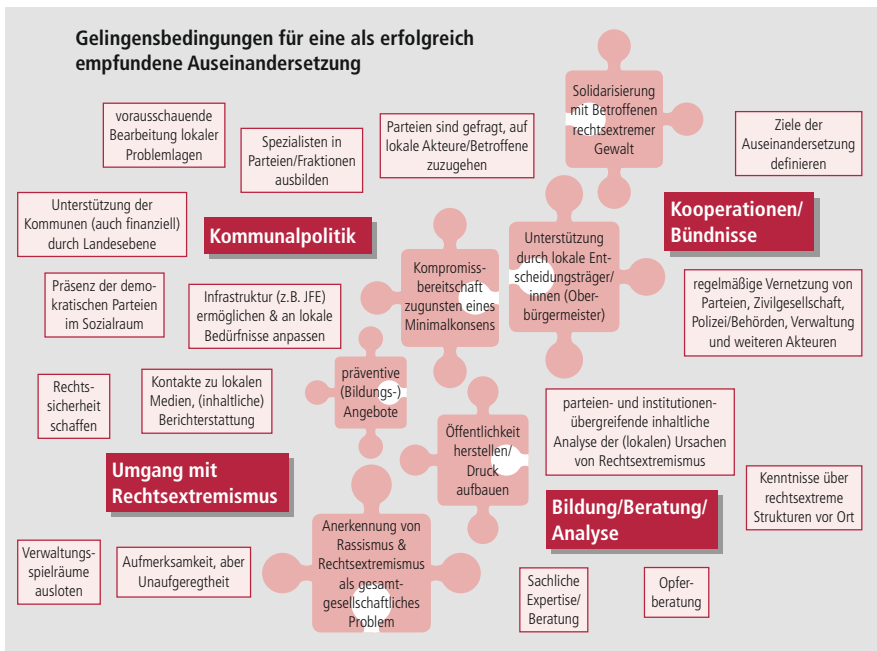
Gelingensbedingungen für eine als erfolgreich empfundene Auseinandersetzung

vorausschauende Bearbeitung lokaler Problemlagen

Spezialisten in Parteien/Fraktionen ausbilden

Parteien sind gefragt, auf lokale Akteure/Betroffene zuzugehen

Solidarisierung mit Betroffenen rechtsextremer Gewalt

Ziele der Auseinandersetzung definieren

Unterstützung der Kommunen (auch finanziell) durch Landesebene

Kommunalpolitik

Unterstützung durch lokale Entscheidungsträger/innen (Oberbürgermeister)

Kooperationen/ Bündnisse

Präsenz der demokratischen Parteien im Sozialraum

Infrastruktur (z.B. JFE) ermöglichen & an lokale Bedürfnisse anpassen

Kompromissbereitschaft zugunsten eines Minimalkonsens

regelmäßige Vernetzung von Parteien, Zivilgesellschaft, Polizei/Behörden, Verwaltung und weiteren Akteuren

Rechtssicherheit schaffen

Kontakte zu lokalen Medien, (inhaltliche) Berichterstattung

präventive (Bildungs-) Angebote

parteien- und institutionenübergreifende inhaltliche Analyse der (lokalen) Ursachen von Rechtsextremismus

Öffentlichkeit herstellen/ Druck aufbauen

Umgang mit Rechtsextremismus

Kenntnisse über rechtsextreme Strukturen vor Ort

Bildung/Beratung/ Analyse

Verwaltungsspielräume ausloten

Aufmerksamkeit, aber Unaufgeregtheit

Anerkennung von Rassismus & Rechtsextremismus als gesamtgesellschaftliches Problem

Sachliche Expertise/ Beratung

Opferberatung